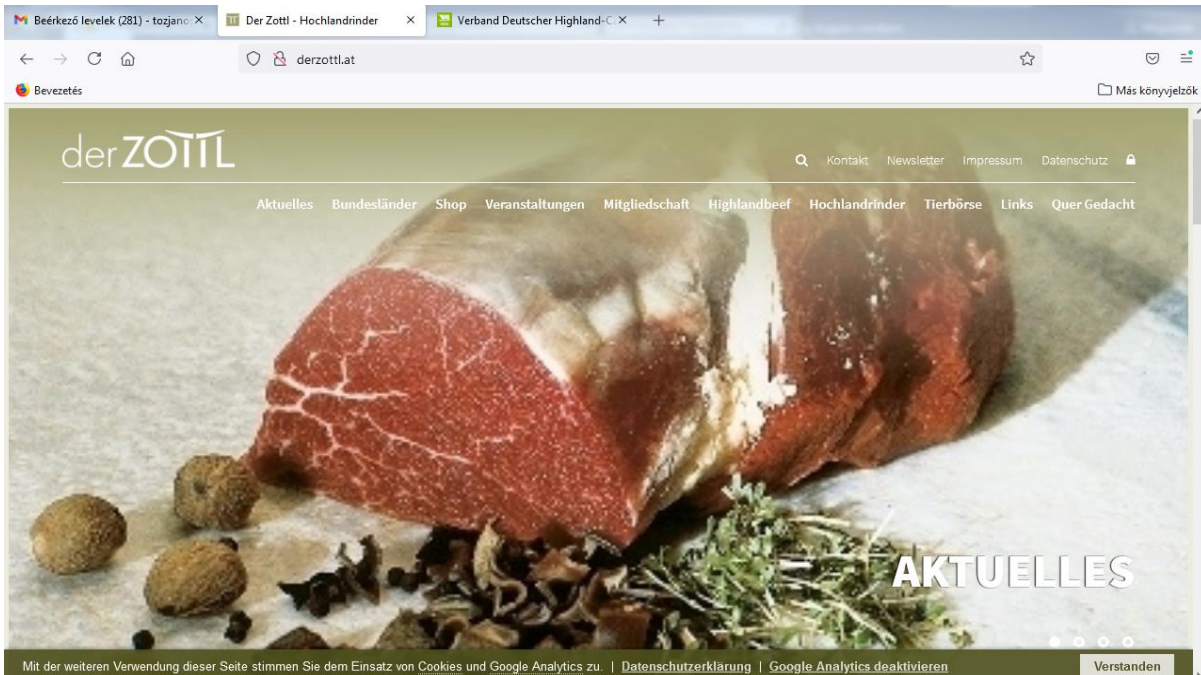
Beérkező levelek (281) - tozjano ×
Der Zottl - Hochlandrinder ×
Verband Deutscher Highland-C ×
+

derzottl.at

Bevezetés
Más könyvjelzők

derZOTTL

Kontakt Newsletter Impressum Datenschutz

Aktuelles Bundesländer Shop Veranstaltungen Mitgliedschaft Highlandbeef Hochlandrinder Tierbörse Links Quer Gedacht

AKTUELLES

Mit der weiteren Verwendung dieser Seite stimmen Sie dem Einsatz von Cookies und Google Analytics zu. | Datenschutzerklärung | Google Analytics deaktivieren
Verstanden